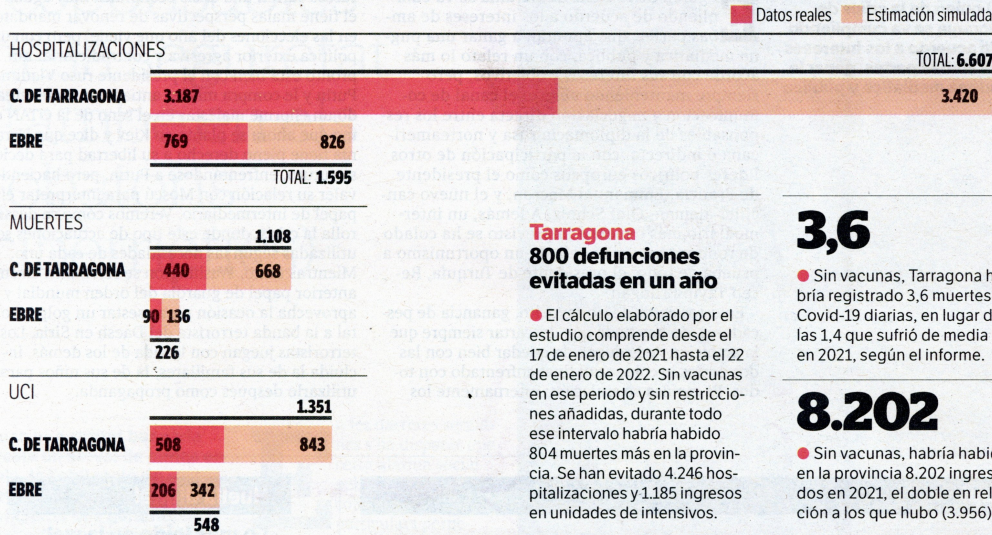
Datos reales Estimación simulada

HOSPITALIZACIONES

TOTAL: 6.607

C. DE TARRAGONA 3.187 3.420

EBRE 769 826

TOTAL: 1.595

MUERTES

1.108

C. DE TARRAGONA 440 668

EBRE 90 136

226

UCI

1.351

C. DE TARRAGONA 508 843

EBRE 206 342

548

Tarragona
800 defunciones evitadas en un año

El cálculo elaborado por el estudio comprende desde el 17 de enero de 2021 hasta el 22 de enero de 2022. Sin vacunas en ese periodo y sin restricciones añadidas, durante todo ese intervalo habría habido 804 muertes más en la provincia. Se han evitado 4.246 hospitalizaciones y 1.185 ingresos en unidades de intensivos.

3,6

Sin vacunas, Tarragona h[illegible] bría registrado 3,6 muertes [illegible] Covid-19 diarias, en lugar d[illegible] las 1,4 que sufrió de media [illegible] en 2021, según el informe.

8.202

Sin vacunas, habría habi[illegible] en la provincia 8.202 ingres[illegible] dos en 2021, el doble en rel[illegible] ción a los que hubo (3.956).